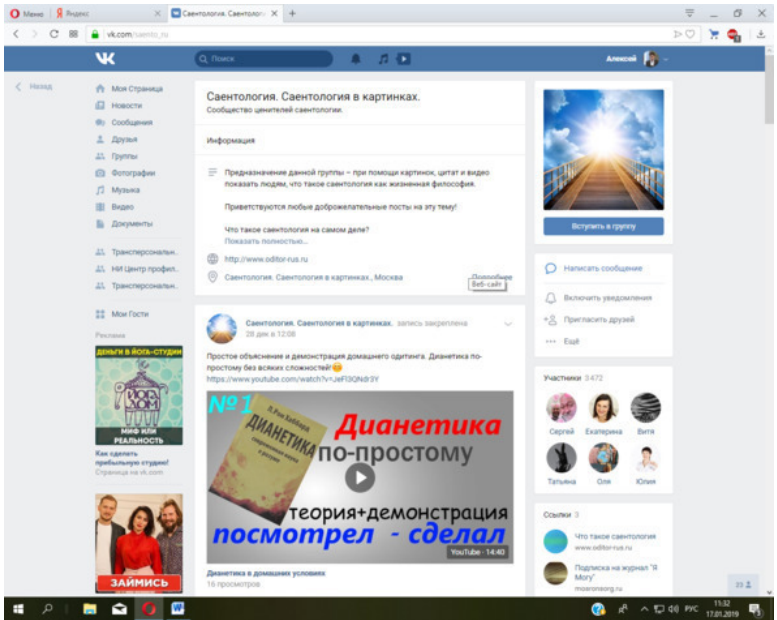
Меню Яндекс Саентология. Саентология × +

vk.com/saento_ru

Поиск Алексей

Назад

Моя Страница
Новости
Сообщения
Друзья
Группы
Фотографии
Музыка
Видео
Документы

Трансперсональн...
НИ Центр профил...
Трансперсональн...

Мои Гости

Реклама

ДЕНЬГИ В ЙОГА-СТУДИИ

МИФ ИЛИ РЕАЛЬНОСТЬ

Как сделать прибыльную студию!
Страница на vk.com

ЗАЙМИСЬ

Саентология. Саентология в картинках.
Сообщество ценителей саентологии.

Информация

Предназначение данной группы – при помощи картинок, цитат и видео показать людям, что такое саентология как жизненная философия.

Приветствуются любые доброжелательные посты на эту тему!

Что такое саентология на самом деле?
Показать полностью...

http://www.oditor-rus.ru

Саентология. Саентология в картинках., Москва

Подробнее
Веб-сайт

Саентология. Саентология в картинках. запись закреплена
28 дек в 12:08

Простое объяснение и демонстрация домашнего одитинга. Дианетика попростому без всяких сложностей!
https://www.youtube.com/watch?v=JeFl3QNdr3Y

№1
Л. Рон Хаббард
ДИАНЕТИКА
Дианетика
по-простому
теория+демонстрация
посмотрел - сделал
YouTube · 14:40

Дианетика в домашних условиях
16 просмотров

Вступить в группу

Написать сообщение
Включить уведомления
Пригласить друзей
Ещё

Участники 3472

Сергей Екатерина Витя
Татьяна Оля Юлия

Ссылки 3

Что такое саентология
www.oditor-rus.ru

Подписка на журнал "Я Могу"
mozronelrg.ru

РУС 11:32 17.01.2019